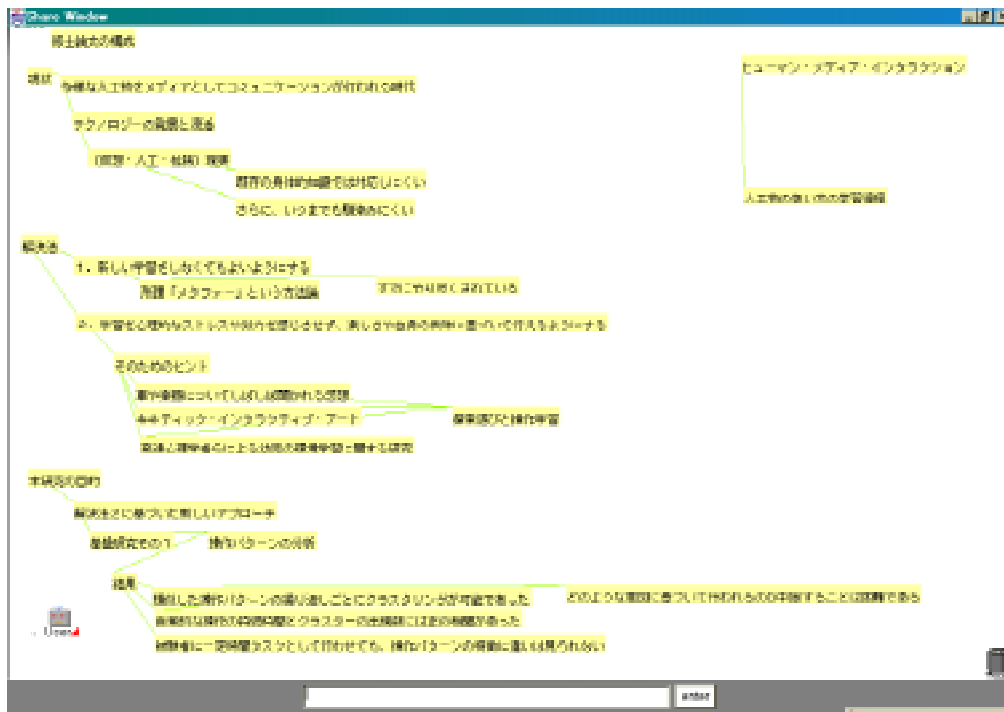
Share Window

修士論文の構成

現状

多様な人工物をメディアとしてコミュニケーションが行われる時代

テクノロジーの発展と混乱

(自然・人工・社会) 環境

既存の身体的知識では対応しにくい

さらに、いつまでも習熟しにくい

ヒューマン・メディア・インタラクション

人工物の使い方の学習領域

解決法

1. 新しい学習をしなくてもよいようにする

既存「メタファー」という方法論

すでにやりつくされている

2. 学習そのものがストレスを感じさせず、楽しさや自身の発見へ向かって行えるようにする

そのためのヒント

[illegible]

キネティック・インタラクティブ・アート

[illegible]

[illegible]

本研究の目的

解決法2に基づいた新しいアプローチ

基礎研究その1

操作パターンの分析

結果

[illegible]

どのような意図に基づいて行われるのかを推測することは困難である

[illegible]

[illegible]

User

enter